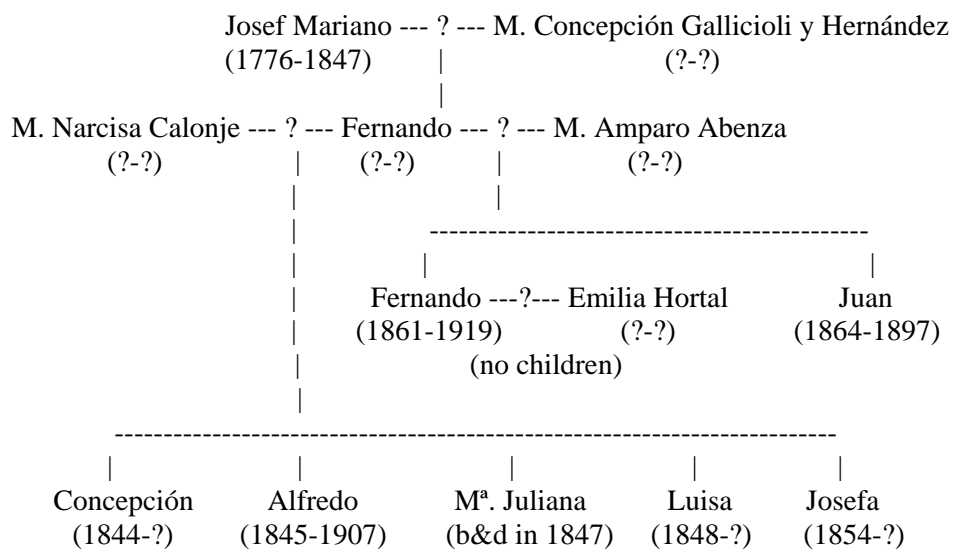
Josef Mariano --- ? --- M. Concepción Gallicioli y Hernández
(1776-1847) (?-?)

M. Narcisa Calonje --- ? --- Fernando --- ? --- M. Amparo Abenza
(?-?) (?-?) (?-?)

Fernando ---?--- Emilia Hortal
(1861-1919) (?-?)
(no children)

Juan
(1864-1897)

Concepción
(1844-?)

Alfredo
(1845-1907)

Mª. Juliana
(b&d in 1847)

Luisa
(1848-?)

Josefa
(1854-?)